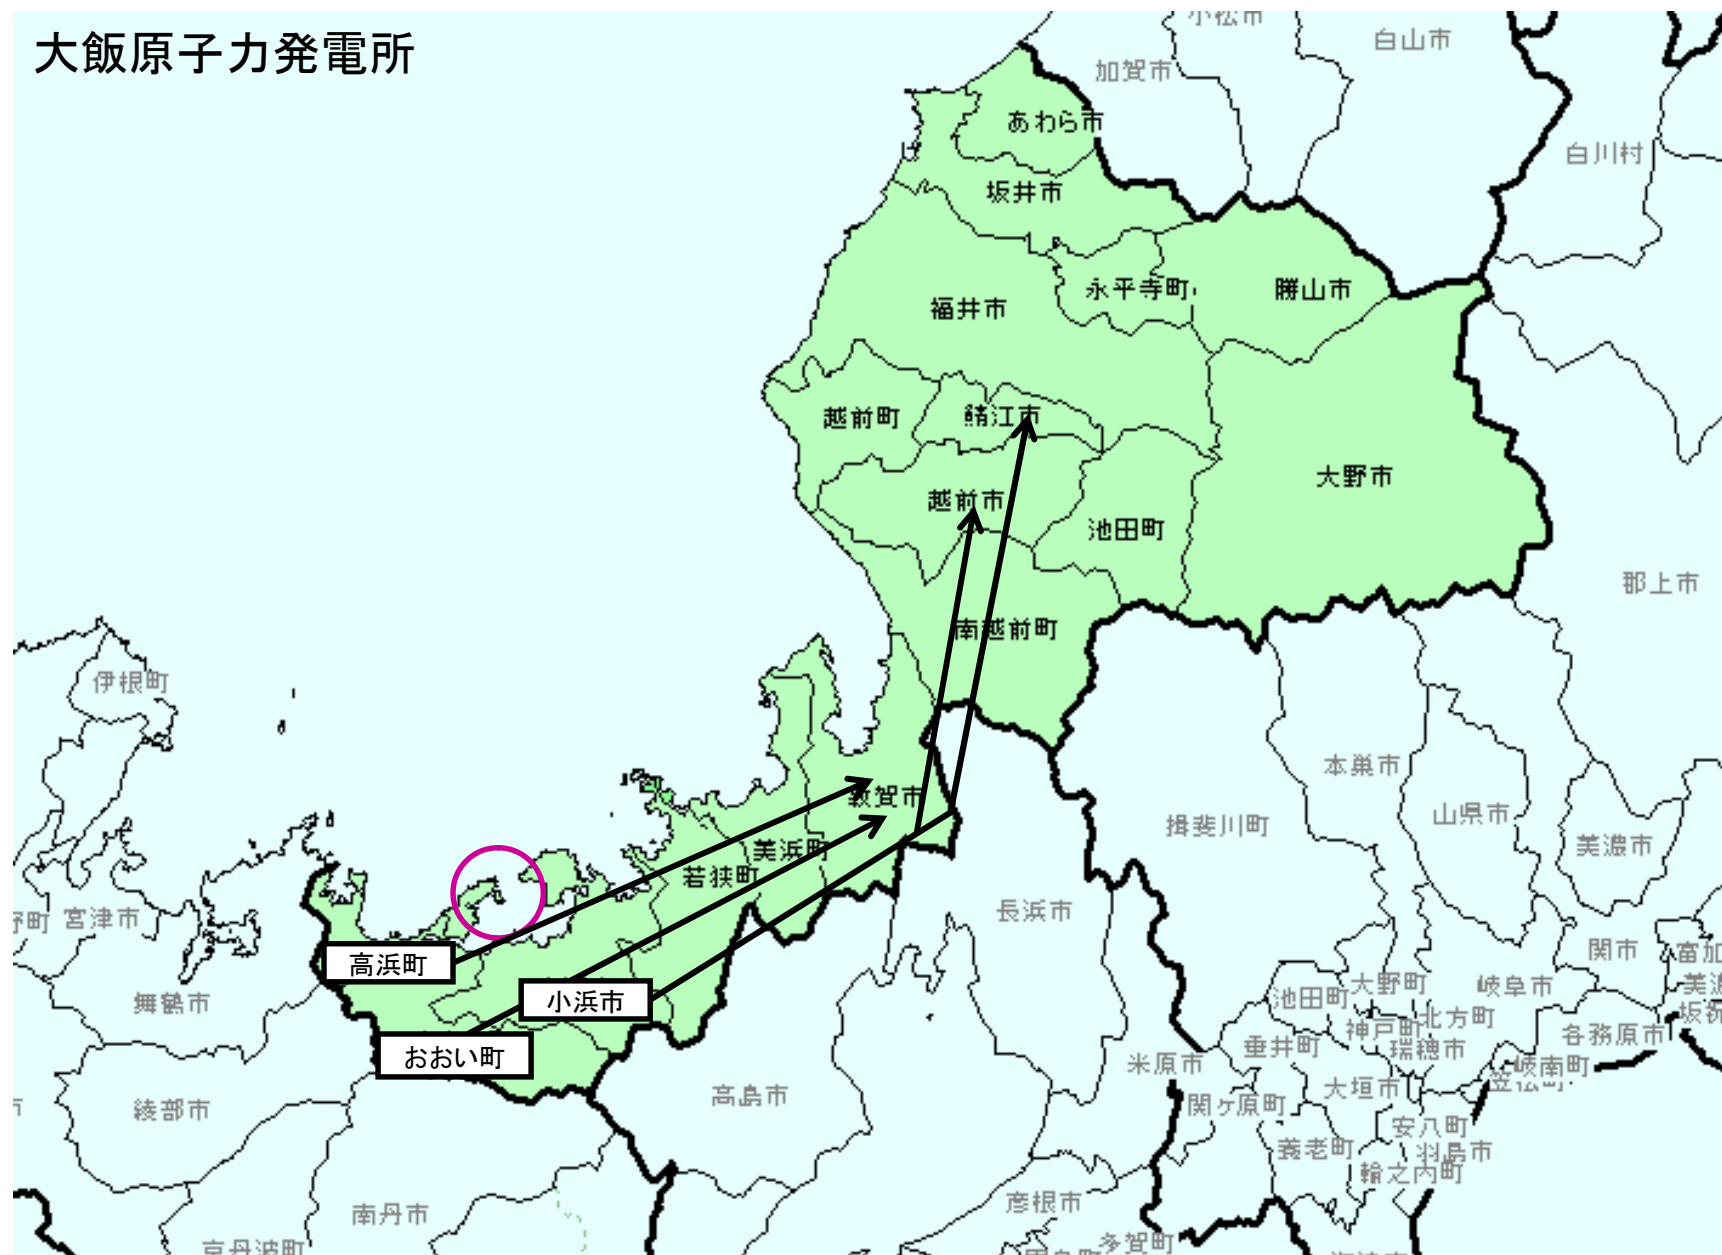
大飯原子力発電所

小松市
白山市
加賀市
あわら市
白川村
坂井市
永平寺町
勝山市
福井市
越前町
鯖江市
大野市
越前市
池田町
郡上市
南越前町
伊根町
本巣市
敦賀市
揖斐川町
山県市
美浜町
美濃市
若狭町
宮津市
長浜市
関市
高浜町
池田町
大野町
岐阜市
舞鶴市
小浜市
神戸町
北方町
各務原市
おおい町
垂井町
瑞穂市
米原市
岐南町
大垣市
綾部市
高島市
関ケ原町
安八町
養老町
羽島市
輪之内町
南丹市
彦根市
多賀町
京丹波町